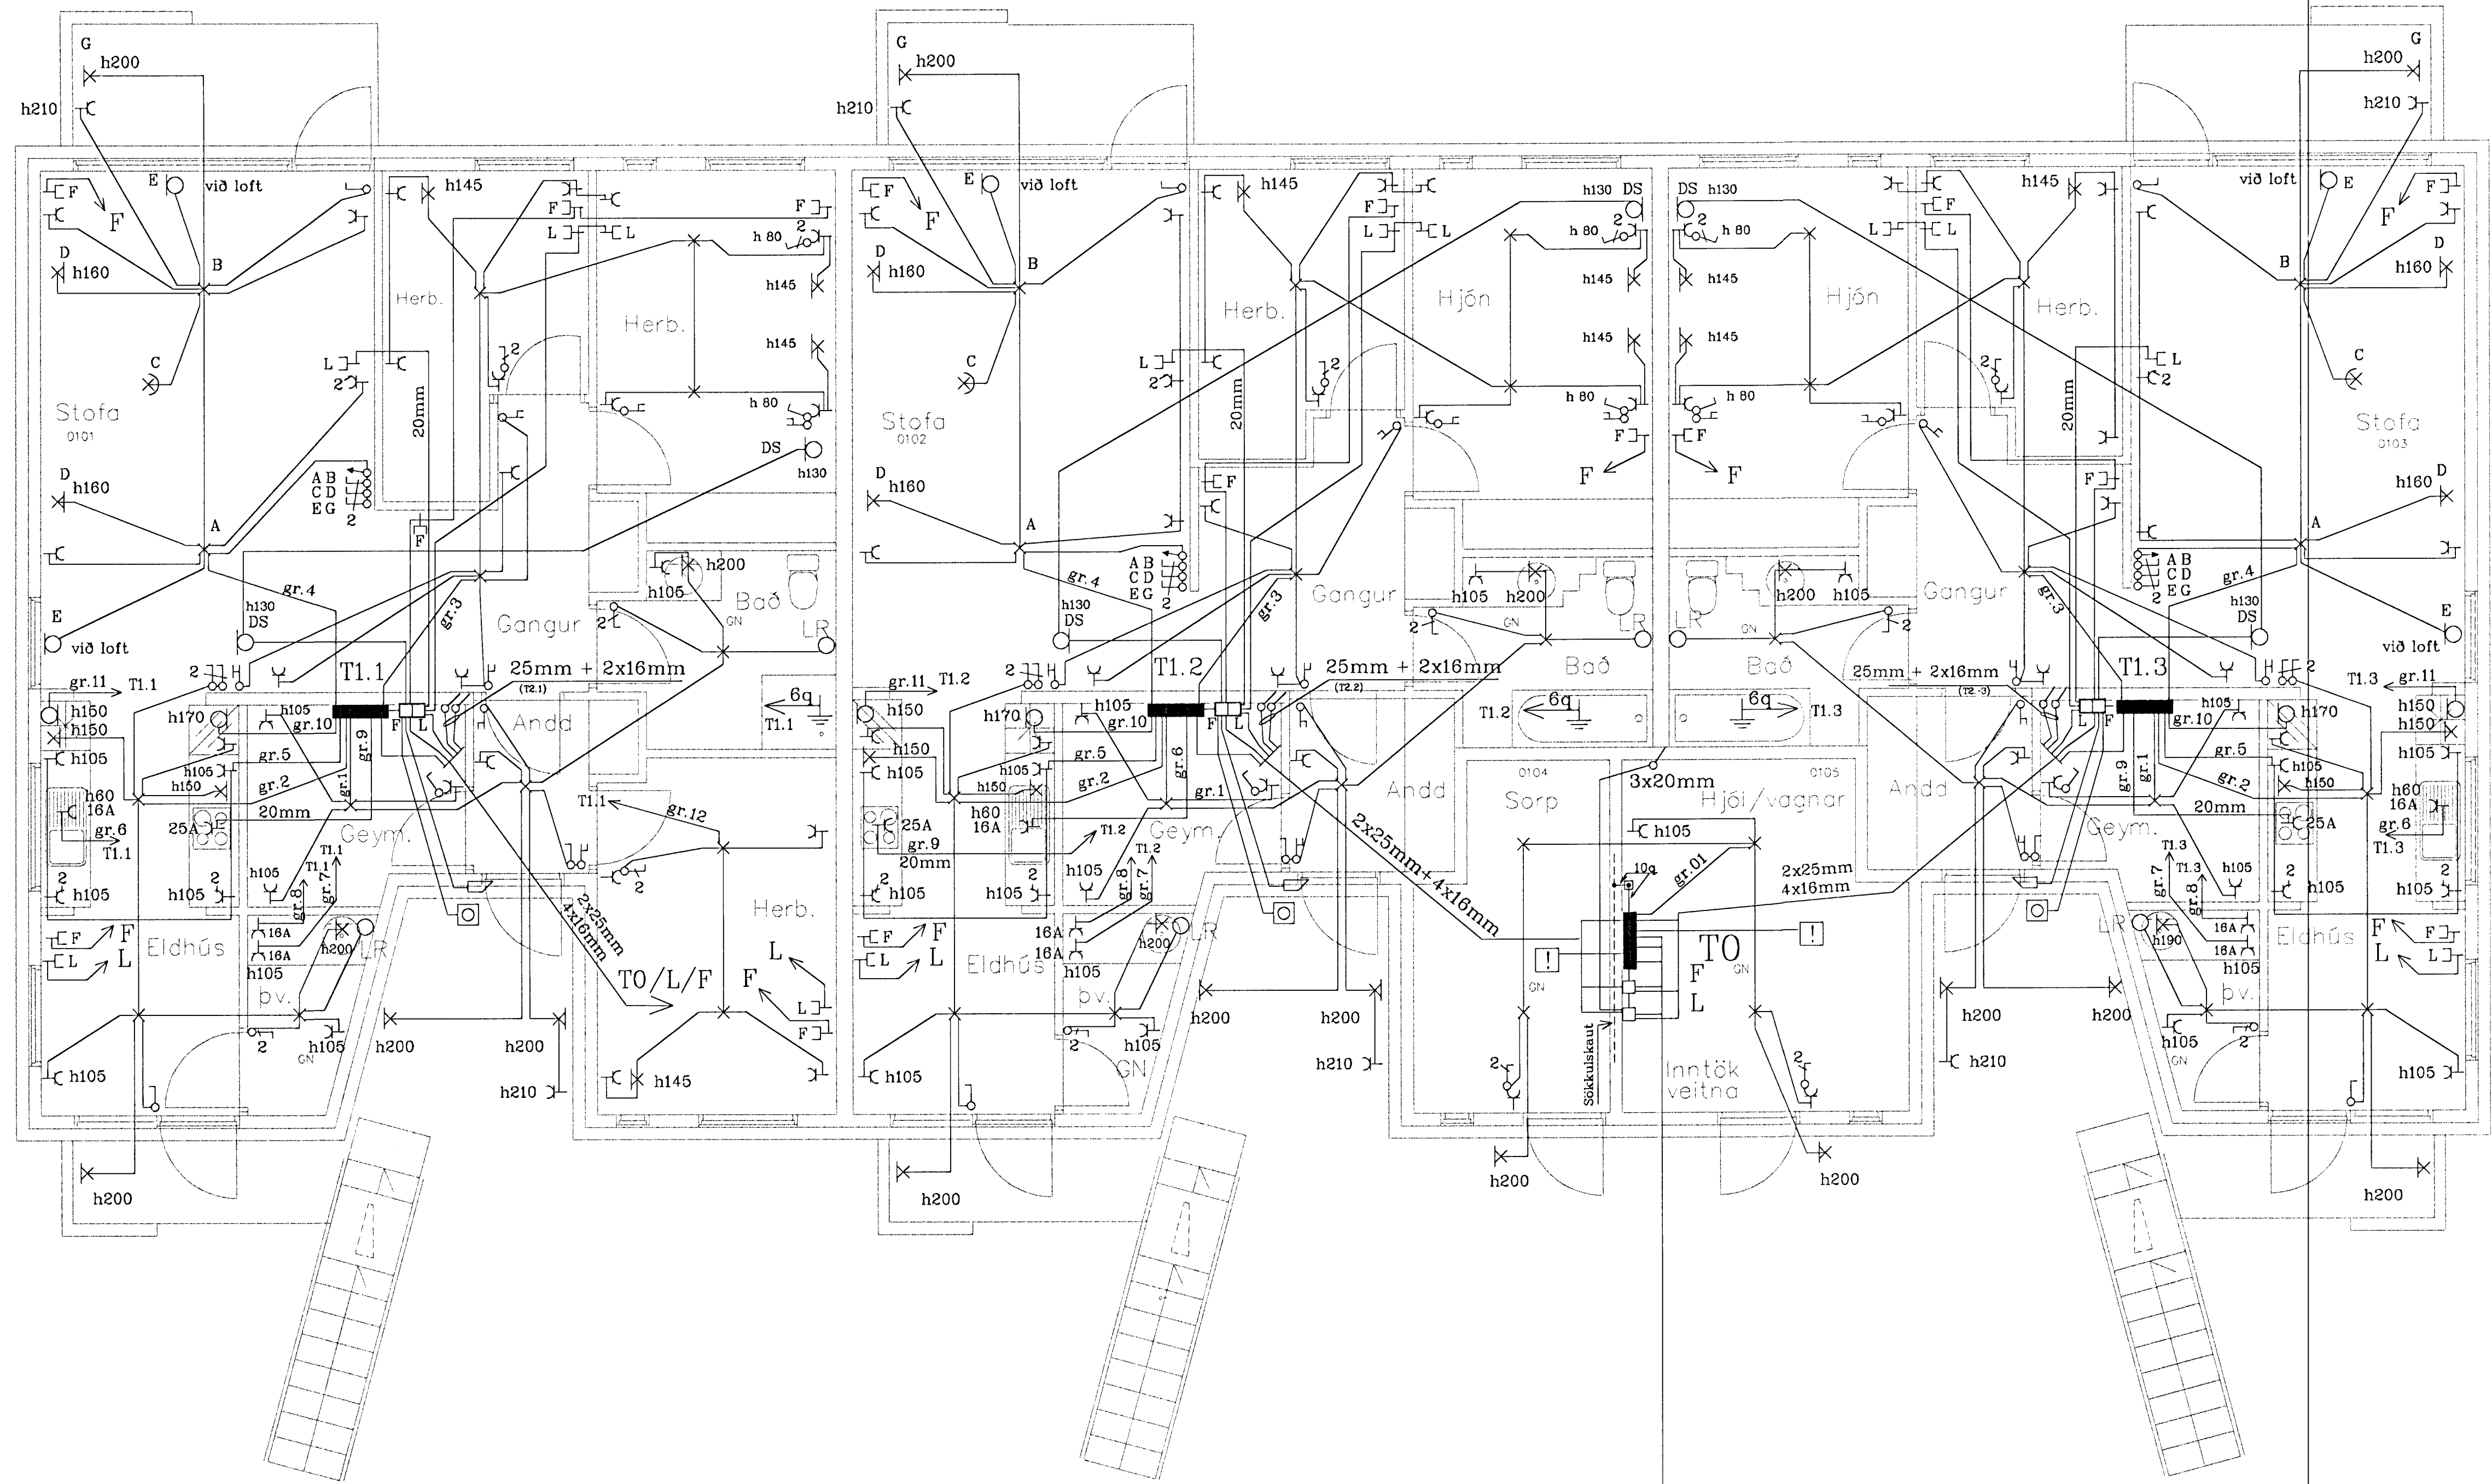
G
h200
h210
E
við loft
F
D
h160
B
C
Stofa
0101
D
h160
A
E
við loft
gr.11
T1.1
h150
h150
h105
h60
16A
gr.6
T1.1
h105
F
L
Eldhús
h105
h200
h145
Herb.
20mm
L
2
A B
C D
E G
2
gr.4
h130
DS
T1.1
gr.3
gr.10
gr.9
gr.5
gr.2
gr.1
20mm
h170
h105
h105
h150
25A
h105
gr.8
gr.7
T1.1
16A
16A
h105
bv.
h200
LR
Geym.
2
h105
GN
h200
h210
F
L
Herb.
h 80
h145
h145
h 80
DS
h130
Gangur
h200
h105
Bað
LR
25mm + 2x16mm
(T2.1)
Andd
6q
T1.1
T1.1
gr.12
2x25mm
4x16mm
T0/L/F
Herb.
L
F
L
F
h145
2
G
h200
h210
E
við loft
F
D
h160
B
C
Stofa
0102
D
h160
A
gr.4
h130
DS
T1.2
gr.11
T1.2
h150
h170
h150
h105
h105
gr.10
h150
gr.5
gr.2
h60
16A
25A
gr.9
20mm
h105
h105
F
L
Eldhús
h105
16A
16A
h105
h200
LR
bv.
2
h105
GN
Geym.
T1.2
gr.8
gr.7
T1.2
h200
h145
Herb.
20mm
L
2
A B
C D
E G
2
gr.3
gr.6
gr.1
Gangur
25mm + 2x16mm
(T2.2)
h200
h210
h130
DS
h 80
h145
h145
h 80
Hjón
F
h105
h200
Bað
6q
T1.2
LR
Andd
2x25mm+4x16mm
0104
Sorp
3x20mm
0105
Hjól/vagnar
h105
gr.01
10q
T0
F
L
GN
GN
Sökkulskaut
2
h200
Inntök
veitna
h200
2x25mm
4x16mm
DS
h130
h 80
h145
h145
h 80
Hjón
F
h200
h105
LR
GN
Bað
6q
T1.3
25mm + 2x16mm
(T2.3)
Andd
h145
Herb.
20mm
L
2
F
Gangur
gr.3
A B
C D
2 E G
gr.9
gr.1
T1.3
gr.10
h105
gr.5
gr.2
20mm
Geym.
T1.3
T1.3
gr.7
gr.8
h105
16A
16A
h105
h190
LR
bv.
h105
GN
2
h200
h210
h200
h200
G
h210
við loft
E
F
D
h160
B
C
Stofa
0103
D
h160
A
gr.4
h130
DS
E
við loft
T1.3
gr.11
h150
h150
h170
h105
h105
h150
h60
16A
25A
gr.6
T1.3
h105
h105
F
L
Eldhús
h105
h200